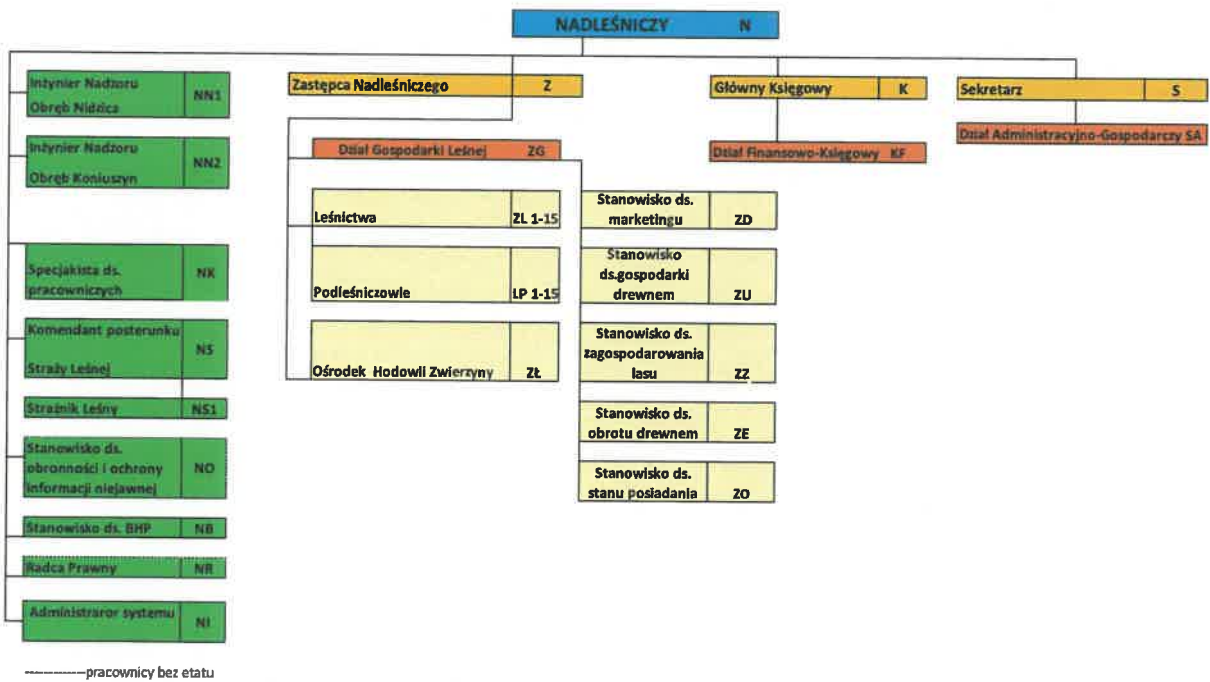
NADLEŚNICZY N

Inżynier Nadzoru Obręb Nidzica NN1

Inżynier Nadzoru Obręb Koniuszyn NN2

Specjalista ds. pracowniczych NK

Komendant posterunku Straży Leśnej NS

Strażnik Leśny NS1

Stanowisko ds. obronności i ochrony informacji niejawnej NO

Stanowisko ds. BHP NB

Radca Prawny NR

Administraror systemu NI

Zastępca Nadleśniczego Z

Dział Gospodarki Leśnej ZG

Leśnictwa ZL 1-15

Podleśniczowie LP 1-15

Ośrodek Hodowli Zwierzyny ZŁ

Stanowisko ds. marketingu ZD

Stanowisko ds.gospodarki drewnem ZU

Stanowisko ds. zagospodarowania lasu ZZ

Stanowisko ds. obrotu drewnem ZE

Stanowisko ds. stanu posiadania ZO

Główny Księgowy K

Dział Finansowo-Księgowy KF

Sekretarz S

Dział Administracyjno-Gospodarczy SA

-----------pracownicy bez etatu